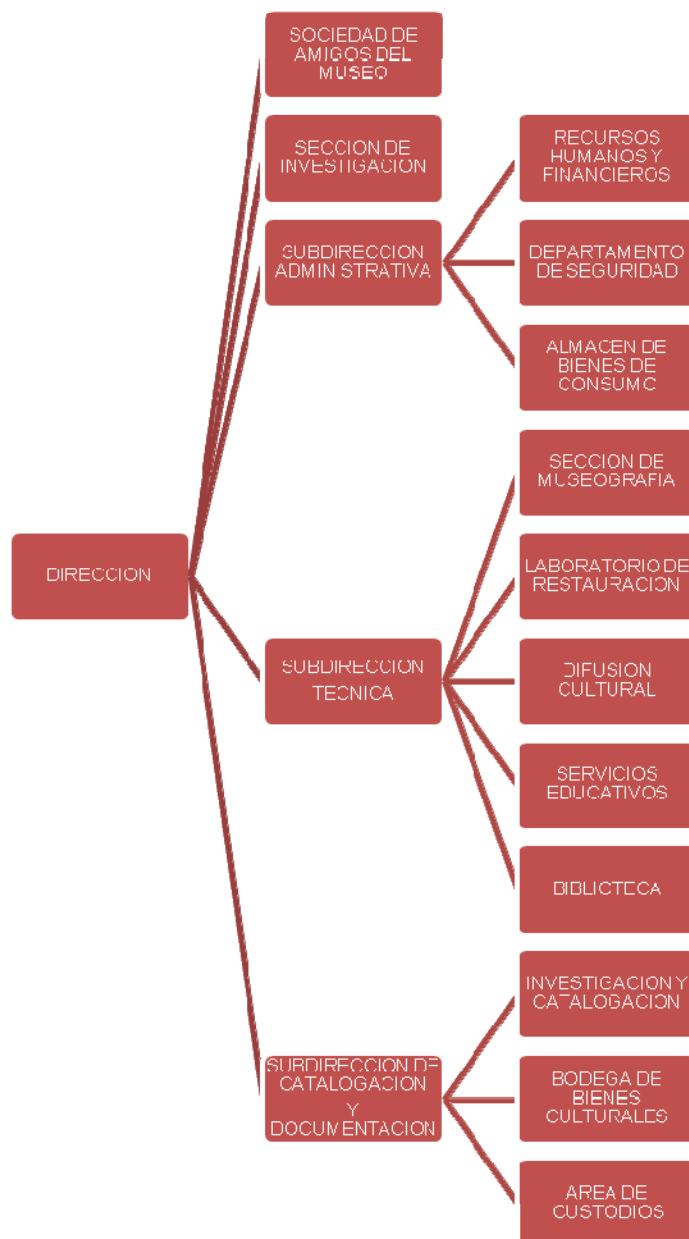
DIRECCION

SOCIEDAD DE AMIGOS DEL MUSEO

SECCION DE INVESTIGACION

SUBDIRECCION ADMINISTRATIVA

RECURSOS HUMANOS Y FINANCIEROS

DEPARTAMENTO DE SEGURIDAD

ALMACEN DE BIENES DE CONSUMO

SUBDIRECCION TECNICA

SECCION DE MUSEOGRAFIA

LABORATORIO DE RESTAURACION

DIFUSION CULTURAL

SERVICIOS EDUCATIVOS

BIBLIOTECA

SUBDIRECCION DE CATALOGACION Y DOCUMENTACION

INVESTIGACION Y CATALOGACION

BODEGA DE BIENES CULTURALES

AREA DE CUSTODIOS